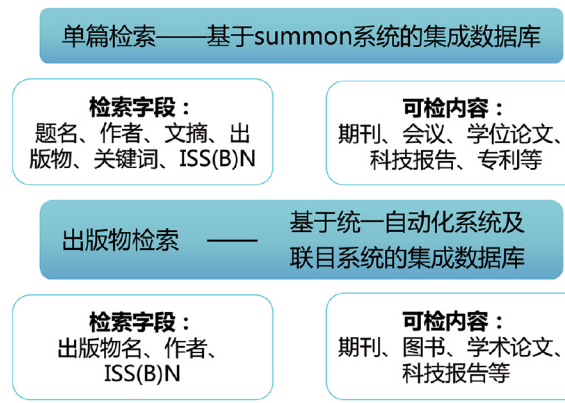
单篇检索——基于summon系统的集成数据库

检索字段：
题名、作者、文摘、出版物、关键词、ISS(B)N

可检内容：
期刊、会议、学位论文、科技报告、专利等

出版物检索 —— 基于统一自动化系统及联目系统的集成数据库

检索字段：
出版物名、作者、ISS(B)N

可检内容：
期刊、图书、学术论文、科技报告等